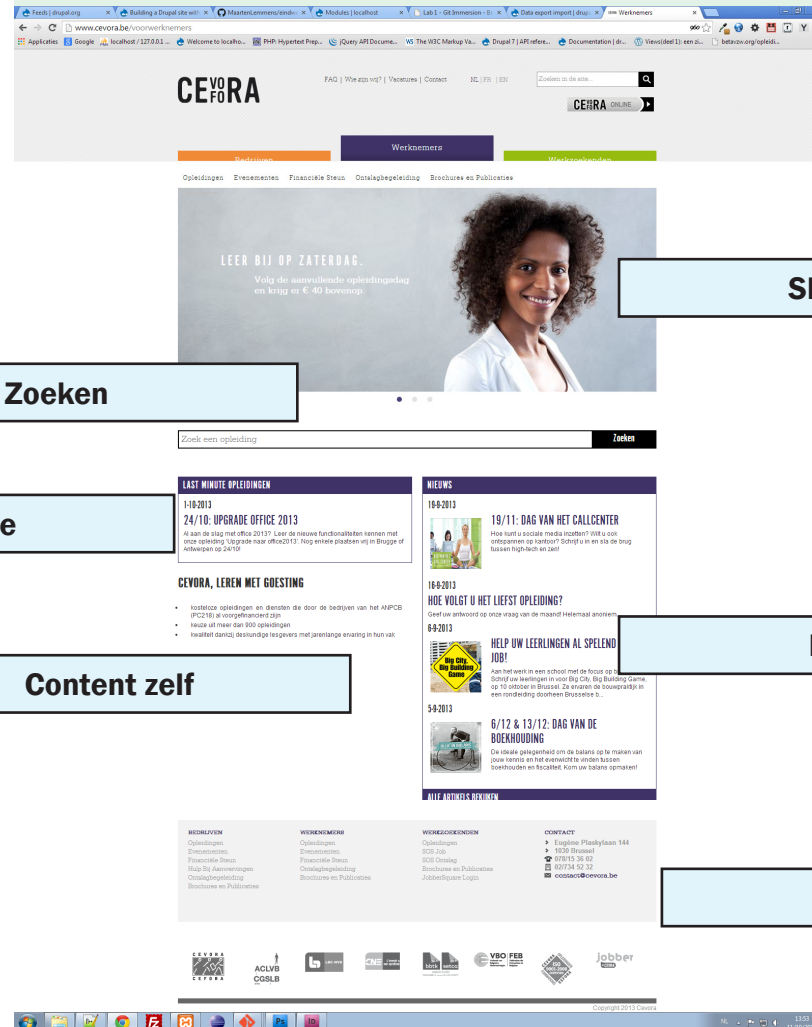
Feeds | drupal.org | Building a Drupal site with | MaartenLemmens/eindw | Modules | localhost | Lab 1 - Git3mmersion | Data export import | drup | Werknemers

www.cevora.be/voorwerknemers

Applicaties | Google | localhost / 127.0.0.1 ... | Welcome to localho... | PHP: Hypertext Prep... | jQuery API Docume... | The W3C Markup Va... | Drupal 7 | API refere... | Documentation | dr... | Views(deel 1): een zi... | betavzw.org/opleidi...

CEVORA

FAQ | Wie zijn wij? | Vacatures | Contact NL | FR | EN

Zoeken in de site...

CEVORA ONLINE

Bedrijven | Werknemers | Werkzoekenden

Opleidingen Evenementen Financiële Steun Ontslagbegeleiding Brochures en Publicaties

LEER BIJ OP ZATERDAG.

Volg de aanvullende opleidingsdag en krijg er € 40 bovenop.

Sl

Zoeken

Zoek een opleiding

Zoeken

LAST MINUTE OPLEIDINGEN

1-10-2013

24/10: UPGRADE OFFICE 2013

Al aan de slag met office 2013? Leer de nieuwe functionaliteiten kennen met onze opleiding 'Upgrade naar office2013'. Nog enkele plaatsen vrij in Brugge of Antwerpen op 24/10!

e

CEVORA, LEREN MET GOESTING

kosteloze opleidingen en diensten die door de bedrijven van het ANPCB (PC218) al voorgefinancierd zijn

keuze uit meer dan 900 opleidingen

kwaliteit dankzij deskundige lesgevers met jarenlange ervaring in hun vak

Content zelf

NIEUWS

19-9-2013

19/11: DAG VAN HET CALLCENTER

Hoe kunt u sociale media inzetten? Wilt u ook ontspannen op kantoor? Schrijf u in en sla de brug tussen high-tech en zen!

16-9-2013

HOE VOLGT U HET LIEFST OPLEIDING?

Geef uw antwoord op onze vraag van de maand! Helemaal anoniem

6-9-2013

HELP UW LEERLINGEN AL SPELEND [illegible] JOB!

Big City, Big Building Game

Aan het werk in een school met de focus op b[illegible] Schrijf uw leerlingen in voor Big City, Big Building Game, op 10 oktober in Brussel. Ze ervaren de bouwpraktijk in een rondleiding doorheen Brusselse b...

5-9-2013

6/12 & 13/12: DAG VAN DE BOEKHOUDING

De ideale gelegenheid om de balans op te maken van jouw kennis en het evenwicht te vinden tussen boekhouden en fiscaliteit. Kom uw balans opmaken!

ALLE ARTIKELS BEKIJKEN

BEDRIJVEN
Opleidingen
Evenementen
Financiële Steun
Hulp Bij Aanwervingen
Ontslagbegeleiding
Brochures en Publicaties

WERKNEMERS
Opleidingen
Evenementen
Financiële Steun
Ontslagbegeleiding
Brochures en Publicaties

WERKZOEKENDEN
Opleidingen
SOS Job
SOS Ontslag
Brochures en Publicaties
JobberSquare Login

CONTACT
Eugène Plaskylaan 144
1030 Brussel
078/15 36 02
02/734 52 32
contact@cevora.be

CEVORA CEFORA

ACLVB CGSLB

VBO FEB

jobber

Copyright 2013 Cevora

NL 13:53